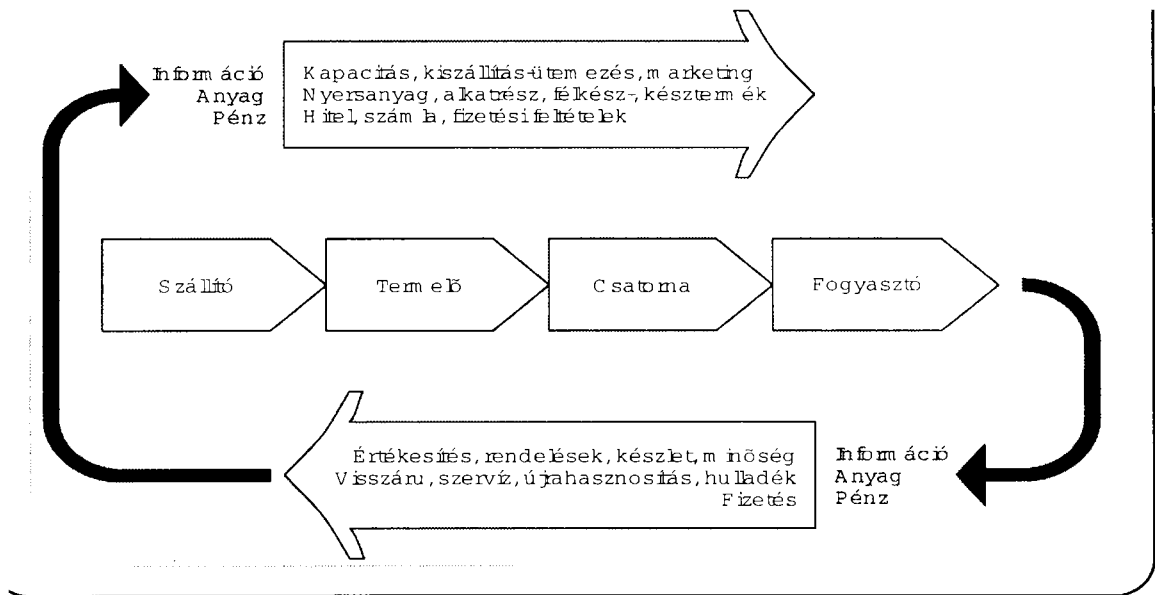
Információ
Anyag
Pénz

Kapacitás, kiszállítás-ütemezés, marketing
Nyersanyag, alkatrész, félkész-, késztermék
Hitel, számla, fizetési feltételek

Szállító

Termelő

Csatorna

Fogyasztó

Értékesítés, rendelések, készlet, minőség
Visszáru, szervíz, újrahasznosítás, hulladék
Fizetés

Információ
Anyag
Pénz